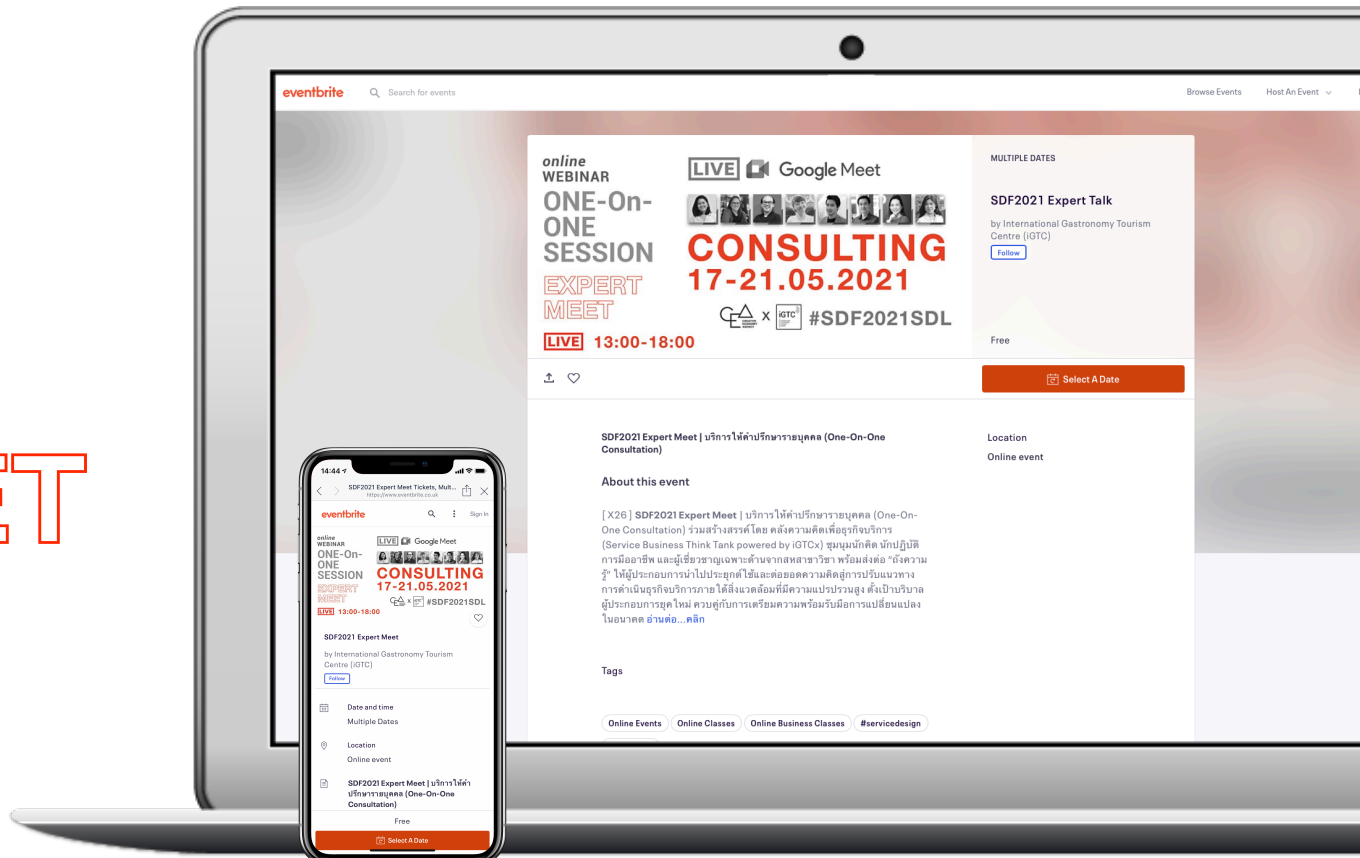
ET

eventbrite Search for events Browse Events Host An Event

online
WEBINAR
ONE-On-ONE SESSION
EXPERT MEET
LIVE 13:00-18:00

LIVE Google Meet
CONSULTING
17-21.05.2021
x iGTC #SDF2021SDL

MULTIPLE DATES

SDF2021 Expert Talk

by International Gastronomy Tourism Centre (iGTC)

Follow

Free

Select A Date

SDF2021 Expert Meet | บริการให้คำปรึกษารายบุคคล (One-On-One Consultation)

Location
Online event

About this event

[ X26 ] SDF2021 Expert Meet | บริการให้คำปรึกษารายบุคคล (One-On-One Consultation) ร่วมสร้างสรรค์โดย คลังความคิดเพื่อธุรกิจบริการ (Service Business Think Tank powered by iGTCx) ชุมนุมนักคิด นักปฏิบัติการมืออาชีพ และผู้เชี่ยวชาญเฉพาะด้านจากสหสาขาวิชา พร้อมส่งต่อ "ถังความรู้" ให้ผู้ประกอบการนำไปประยุกต์ใช้และต่อยอดความคิดสู่การปรับแนวทางการดำเนินธุรกิจบริการภายใต้สิ่งแวดล้อมที่มีความแปรปรวนสูง ตั้งเป้าบริบาลผู้ประกอบการยุคใหม่ ควบคู่กับการเตรียมความพร้อมรับมือการเปลี่ยนแปลงในอนาคต อ่านต่อ...คลิก

Tags

Online Events Online Classes Online Business Classes #servicedesign

14:44
SDF2021 Expert Meet Tickets, Mult...
https://www.eventbrite.co.uk
eventbrite Sign In

online
WEBINAR
ONE-On-ONE SESSION
EXPERT MEET
LIVE 13:00-18:00
LIVE Google Meet
CONSULTING
17-21.05.2021
x iGTC #SDF2021SDL

SDF2021 Expert Meet

by International Gastronomy Tourism Centre (iGTC)

Follow

Date and time
Multiple Dates

Location
Online event

SDF2021 Expert Meet | บริการให้คำปรึกษารายบุคคล (One-On-One Consultation)

Free

Select A Date